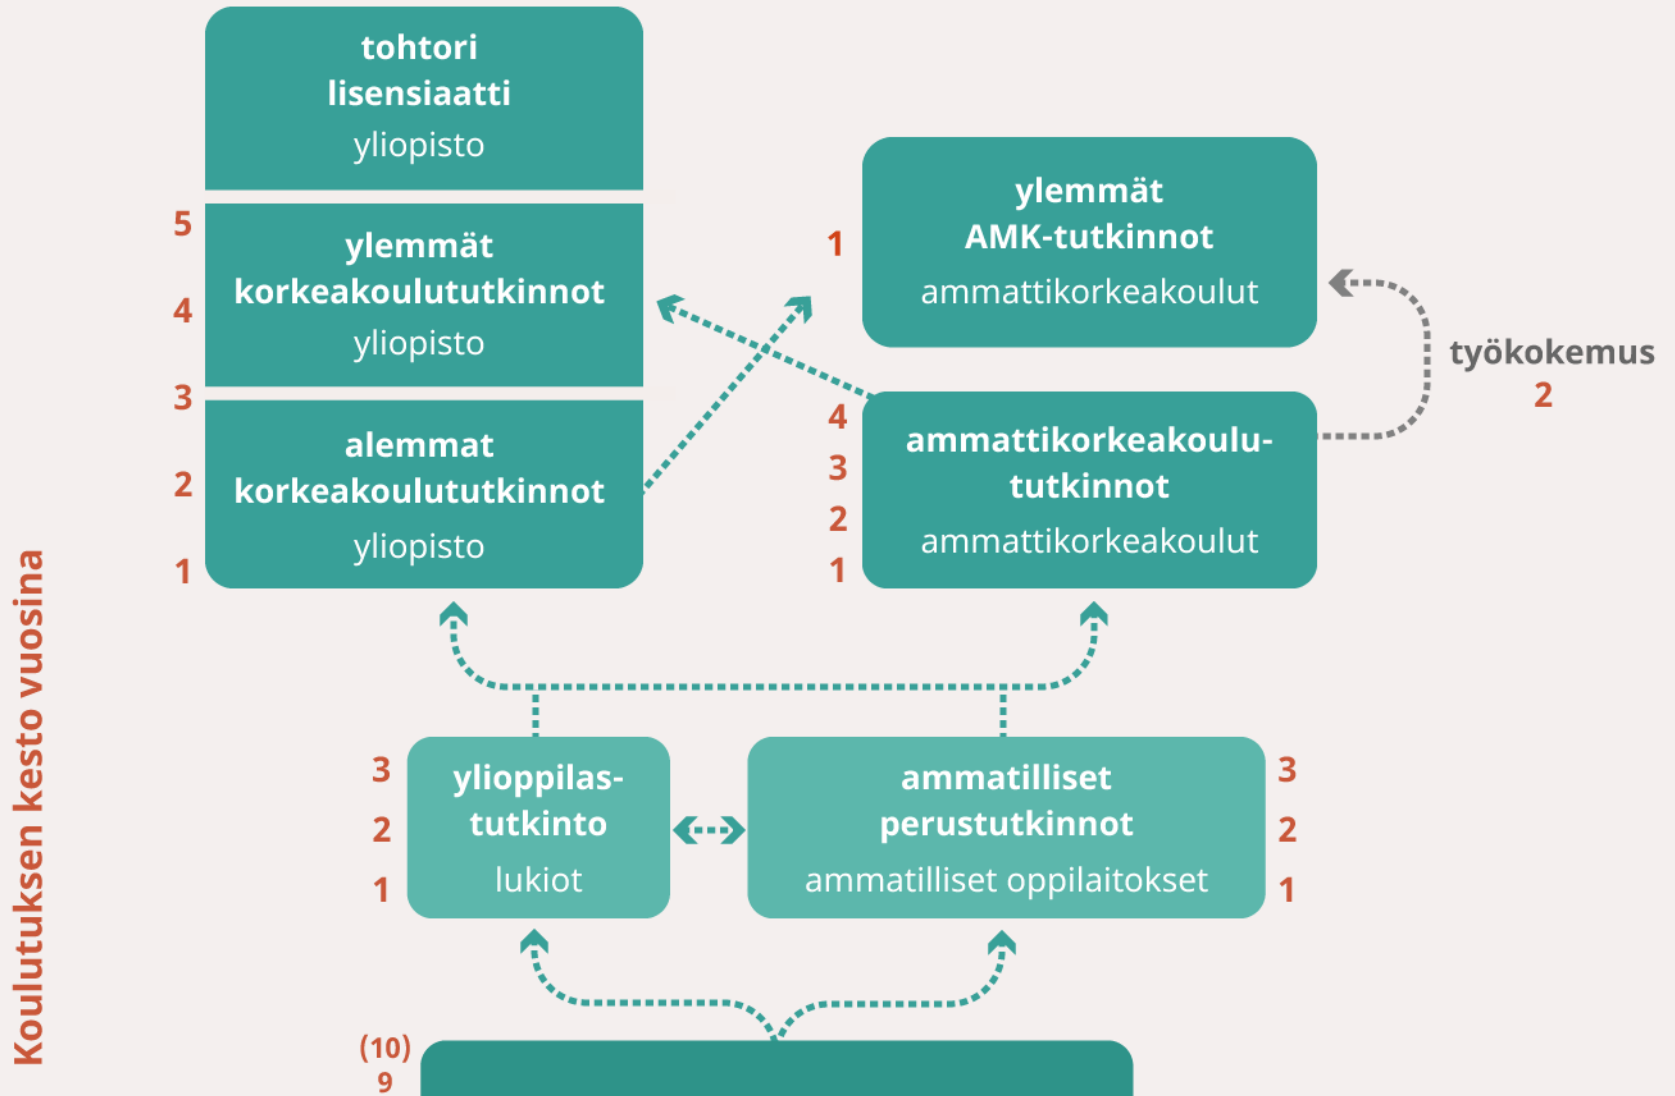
Koulutuksen kesto vuosina

tohtori
lisensiaatti
yliopisto

5
4
3
ylemmät
korkeakoulututkinnot
yliopisto

2
1
alemmat
korkeakoulututkinnot
yliopisto

1
ylemmät
AMK-tutkinnot
ammattikorkeakoulut

työkokemus
2

4
3
2
1
ammattikorkeakoulututkinnot
ammattikorkeakoulut

3
2
1
ylioppilastutkinto
lukiot

ammatilliset
perustutkinnot
ammatilliset oppilaitokset
3
2
1

(10)
9